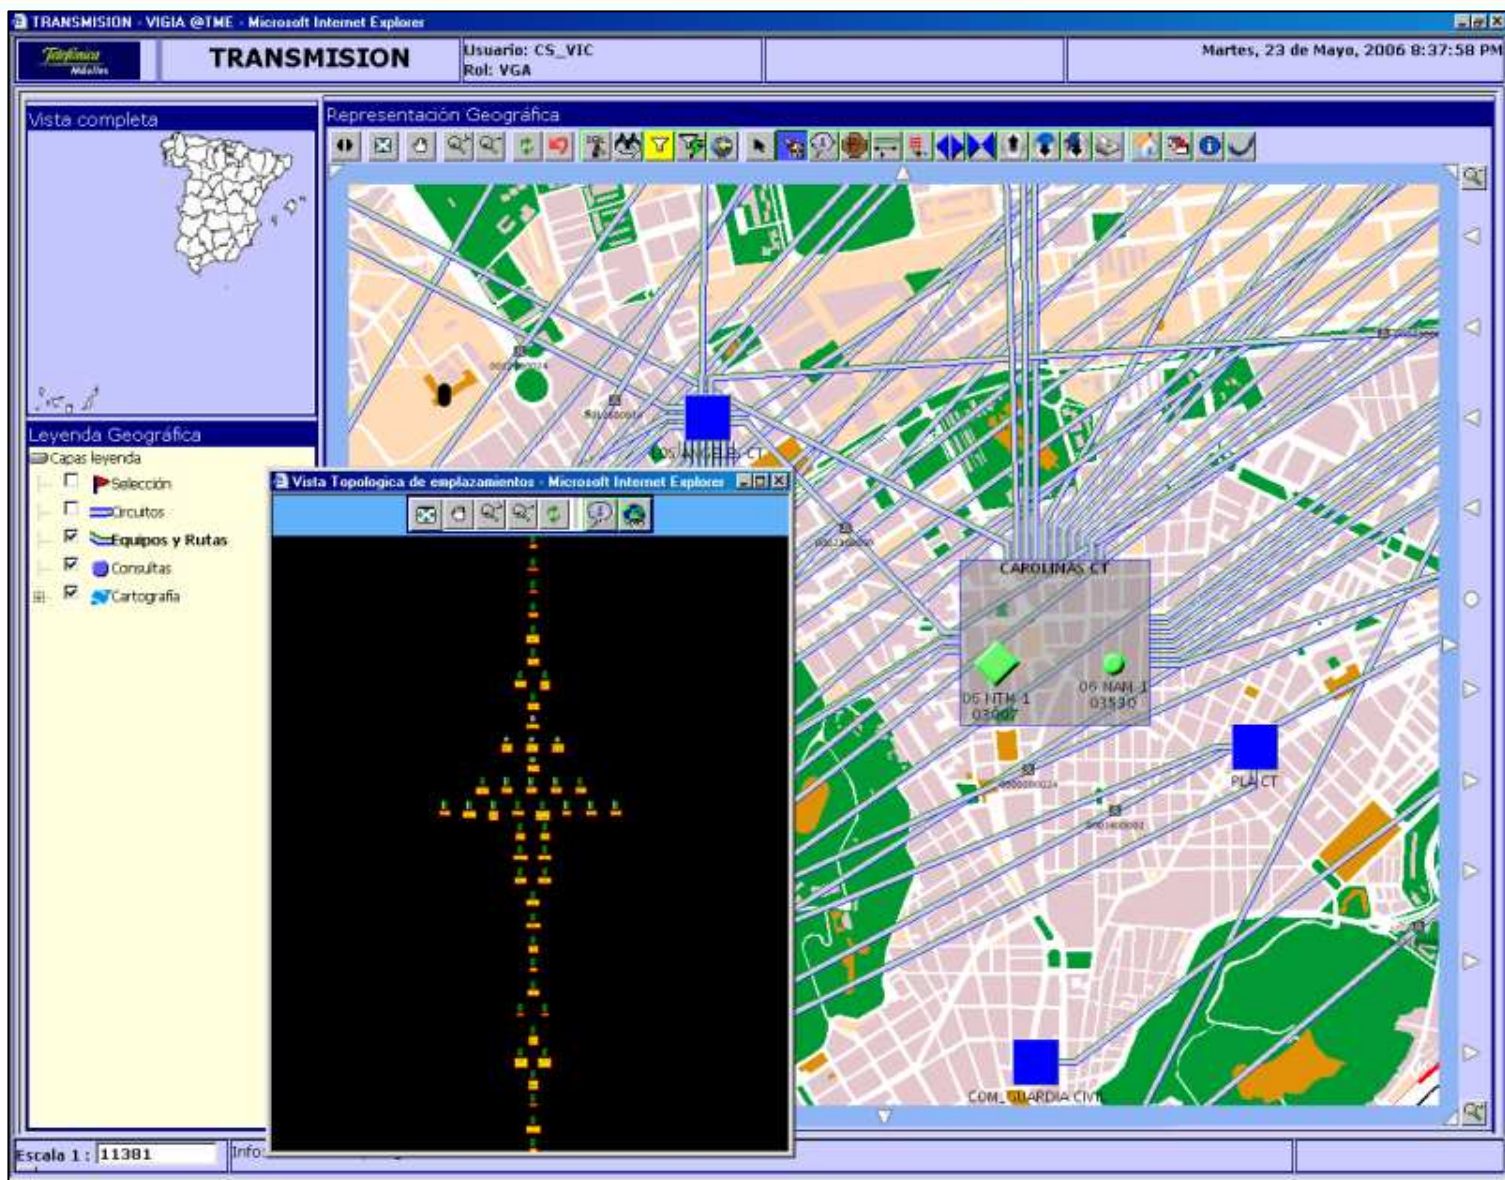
TRANSMISION - VIGIA @TME - Microsoft Internet Explorer

Telefónica Móviles

TRANSMISION

Usuario: CS_VIC
Rol: VGA

Martes, 23 de Mayo, 2006 8:37:58 PM

Vista completa

Representación Geográfica

Leyenda Geográfica

Capas leyenda

Selección

Circuitos

Equipos y Rutas

Consultas

Cartografía

Vista Topologica de emplazamientos - Microsoft Internet Explorer

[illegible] ANGEL CT

CAROLINAS CT

06 NTM 1
03607

06 NAM 1
03530

PLA CT

COM_GUARDIA CIVIL

Escala 1 : 11381

Info: